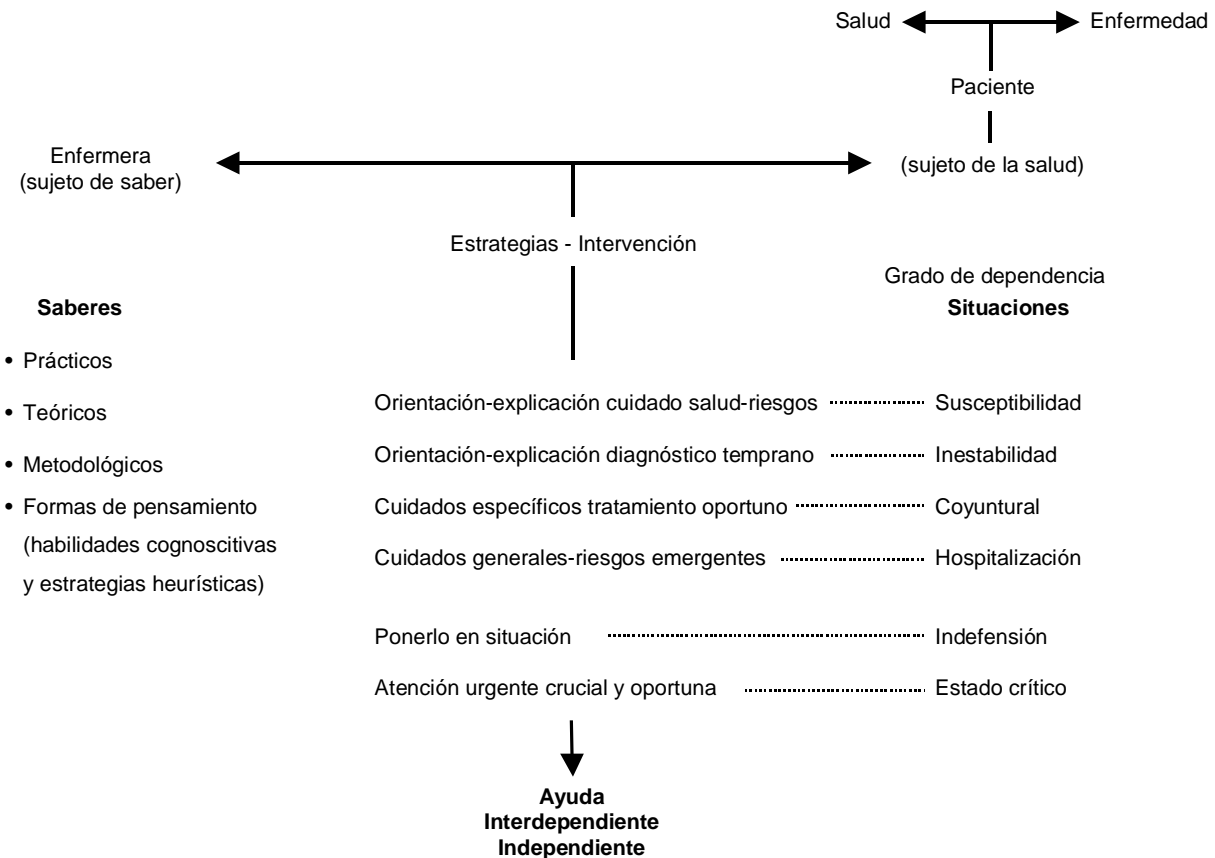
Salud Enfermedad

Paciente

Enfermera (sujeto de saber)

(sujeto de la salud)

Estrategias - Intervención

Grado de dependencia
**Situaciones**

**Saberes**

• Prácticos
• Teóricos
• Metodológicos
• Formas de pensamiento (habilidades cognoscitivas y estrategias heurísticas)

Orientación-explicación cuidado salud-riesgos Susceptibilidad

Orientación-explicación diagnóstico temprano Inestabilidad

Cuidados específicos tratamiento oportuno Coyuntural

Cuidados generales-riesgos emergentes Hospitalización

Ponerlo en situación Indefensión

Atención urgente crucial y oportuna Estado crítico

**Ayuda**
**Interdependiente**
**Independiente**